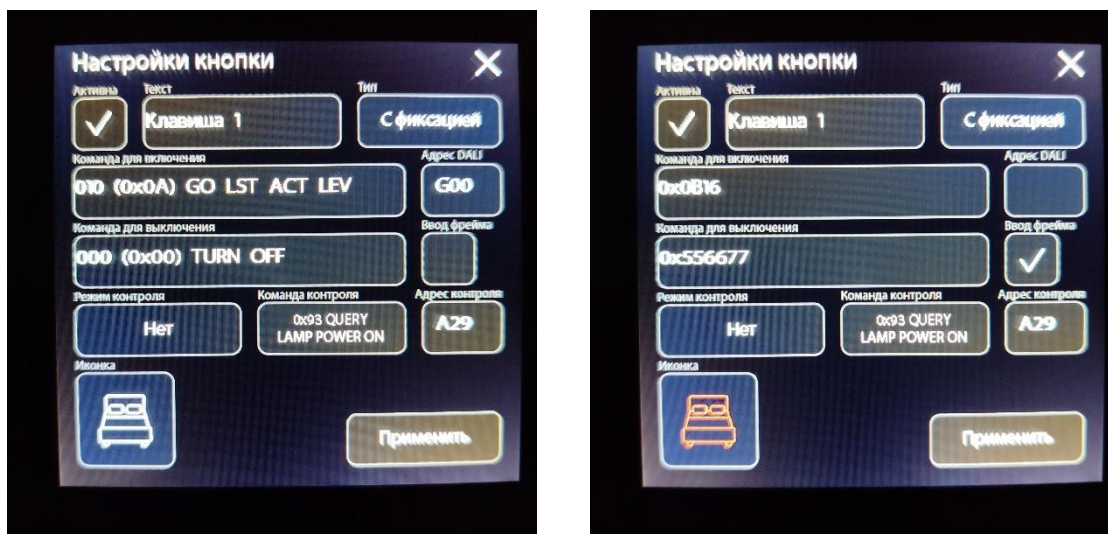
Настройки кнопки

Активна

Текст

Клавиша 1

Тип

С фиксацией

Команда для включения

010 (0x0A) GO LST ACT LEV

Адрес DALI

G00

Команда для выключения

000 (0x00) TURN OFF

Ввод фрейма

Режим контроля

Нет

Команда контроля

0x93 QUERY LAMP POWER ON

Адрес контроля

A29

Иконка

Применить

Настройки кнопки

Активна

Текст

Клавиша 1

Тип

С фиксацией

Команда для включения

0x0B16

Адрес DALI

Команда для выключения

0x556677

Ввод фрейма

Режим контроля

Нет

Команда контроля

0x93 QUERY LAMP POWER ON

Адрес контроля

A29

Иконка

Применить